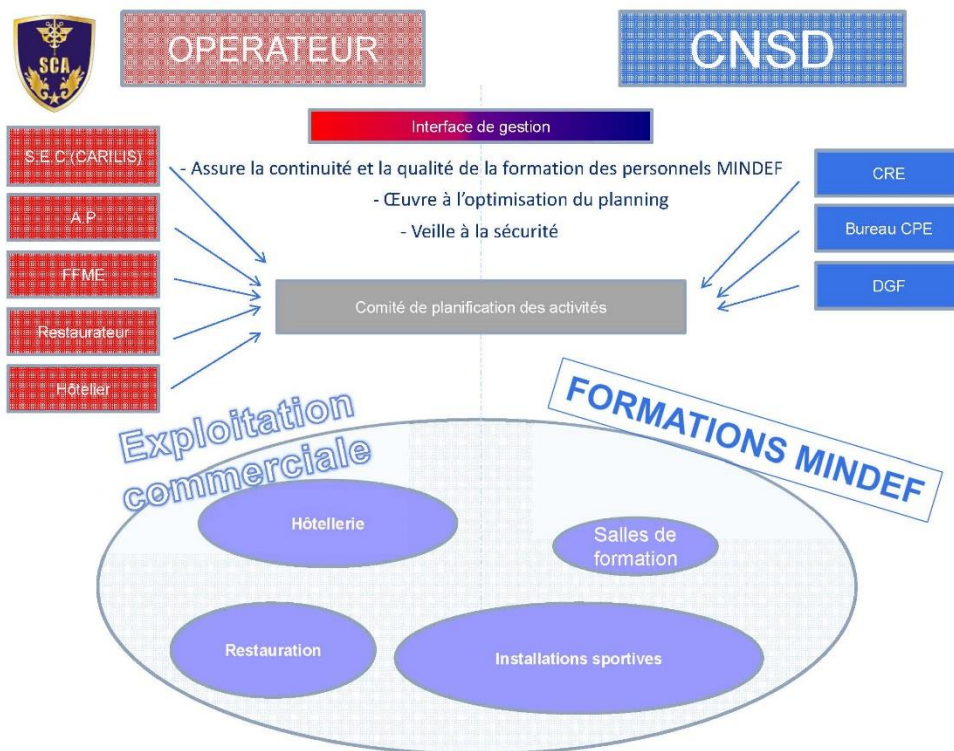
SCA

OPERATEUR

CNSD

Interface de gestion

S.E.C (CARILIS)

A.P

FFME

Restaurateur

Hôtelier

- Assure la continuité et la qualité de la formation des personnels MINDEF

- Œuvre à l'optimisation du planning

- Veille à la sécurité

CRE

Bureau CPE

DGF

Comité de planification des activités

Exploitation commerciale

FORMATIONS MINDEF

Hôtellerie

Salles de formation

Restauration

Installations sportives